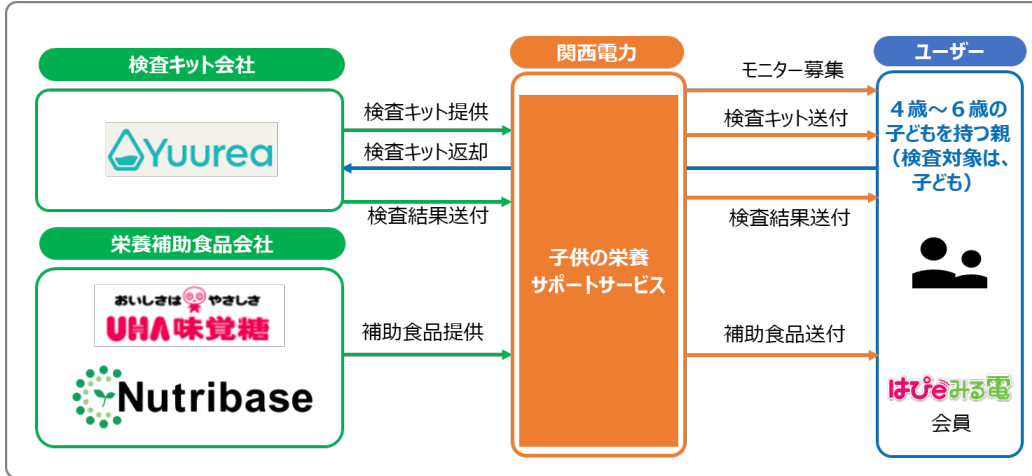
検査キット会社

Yuurea

栄養補助食品会社

おいしさは やさしさ
UHA味覚糖

Nutribase

検査キット提供

検査キット返却

検査結果送付

補助食品提供

関西電力

子供の栄養
サポートサービス

モニター募集

検査キット送付

検査結果送付

補助食品送付

ユーザー

４歳～６歳の
子どもを持つ親
（検査対象は、
子ども）

はぴeみる電
会員